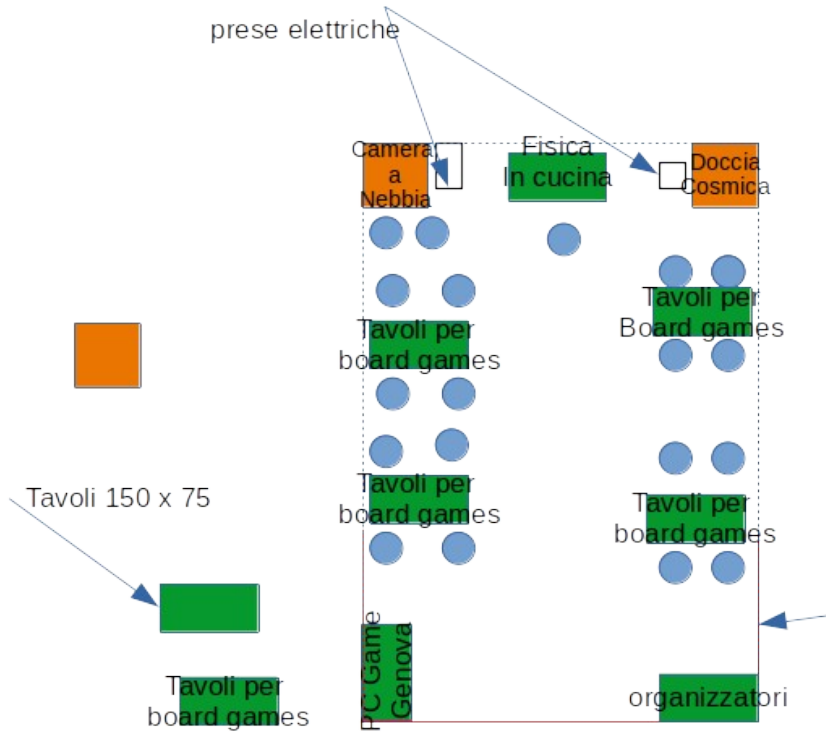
prese elettriche

Camera a Nebbia

Fisica In cucina

Doccia Cosmica

Tavoli per Board games

Tavoli per board games

Tavoli per board games

Tavoli per board games

Tavoli 150 x 75

PC Game Genova

organizzatori

Tavoli per board games